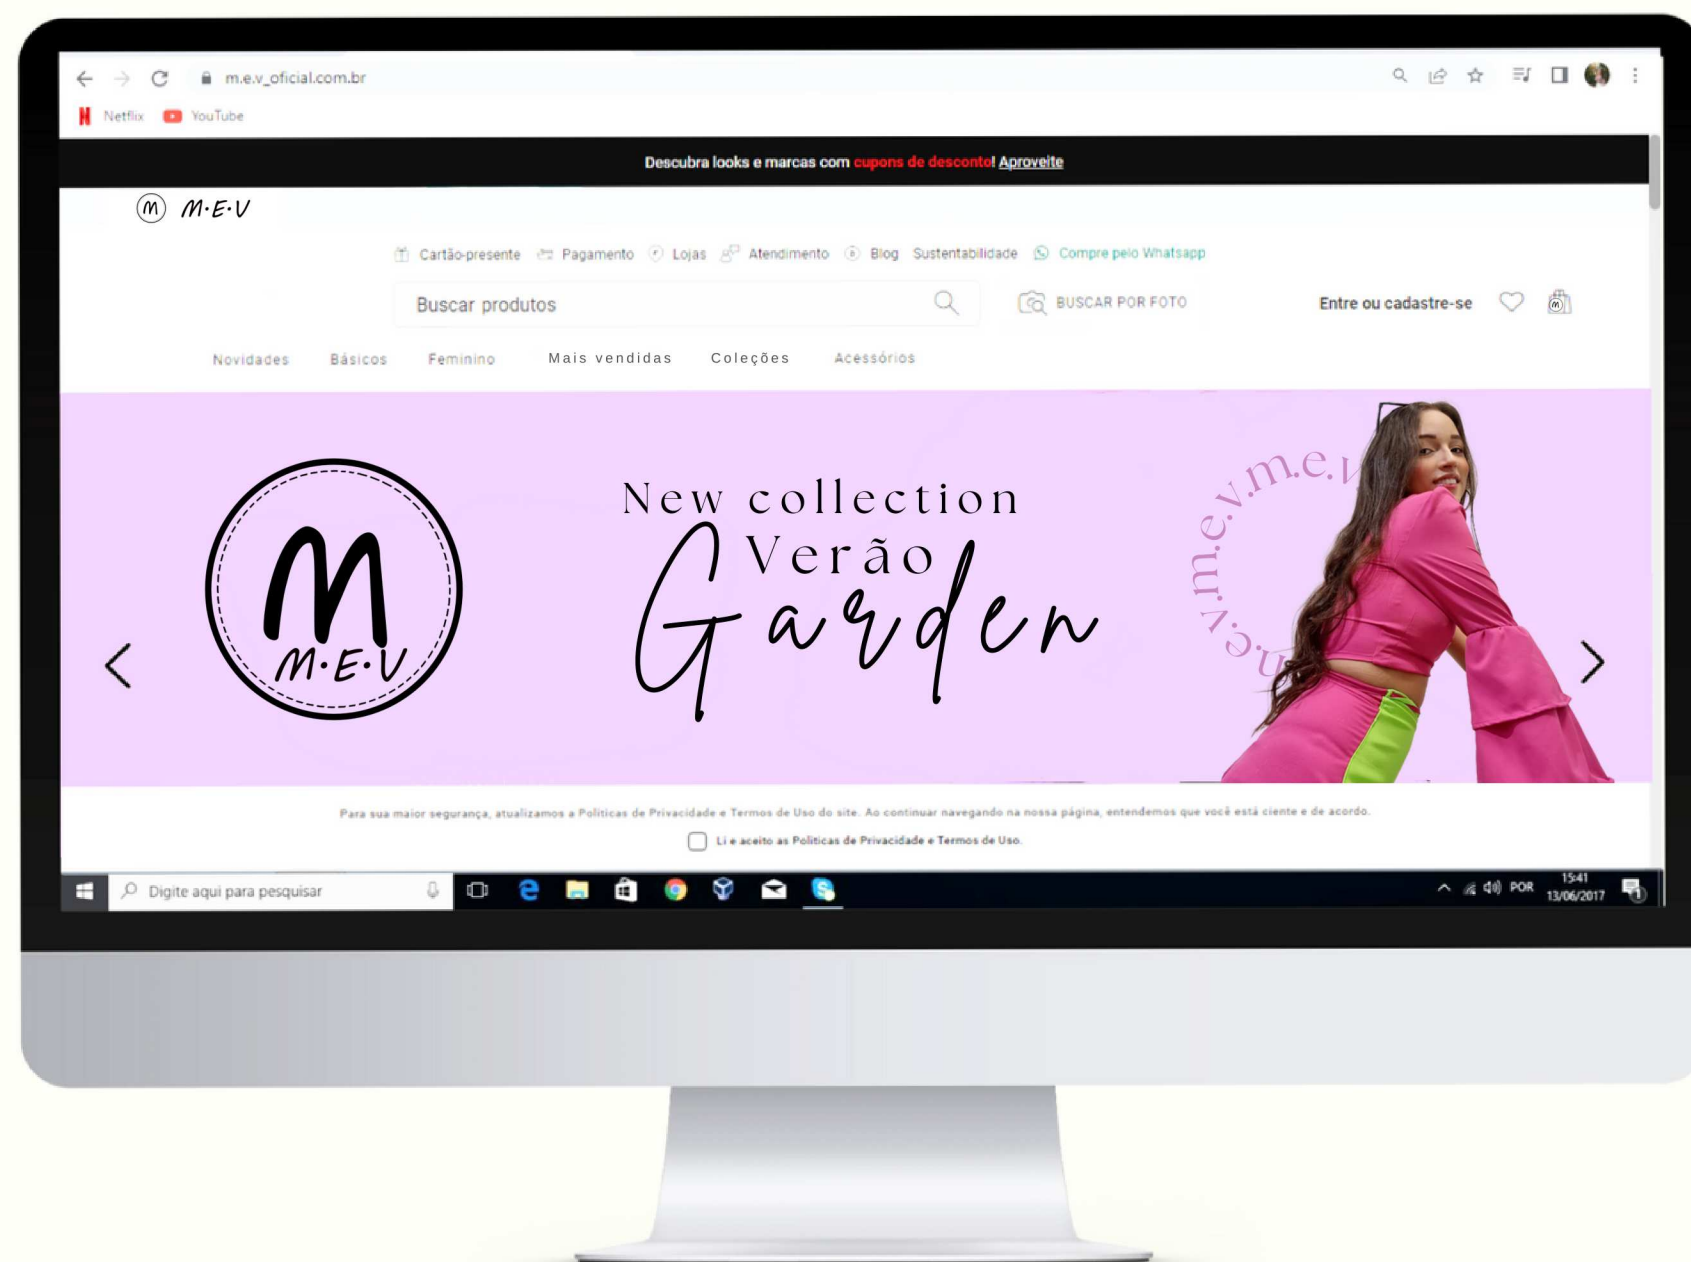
m.e.v_oficial.com.br

Netflix YouTube

Descubra looks e marcas com cupons de desconto! Aproveite

M M·E·V

Cartão-presente Pagamento Lojas Atendimento Blog Sustentabilidade Compre pelo Whatsapp

Buscar produtos

BUSCAR POR FOTO

Entre ou cadastre-se

Novidades Básicos Feminino Mais vendidas Coleções Acessórios

M M·E·V

New collection Verão Garden

m.e.v.m.e.v.m.e.v

Para sua maior segurança, atualizamos a Políticas de Privacidade e Termos de Uso do site. Ao continuar navegando na nossa página, entendemos que você está ciente e de acordo.

Li e aceito as Políticas de Privacidade e Termos de Uso.

Digite aqui para pesquisar

POR 15:41 13/06/2017